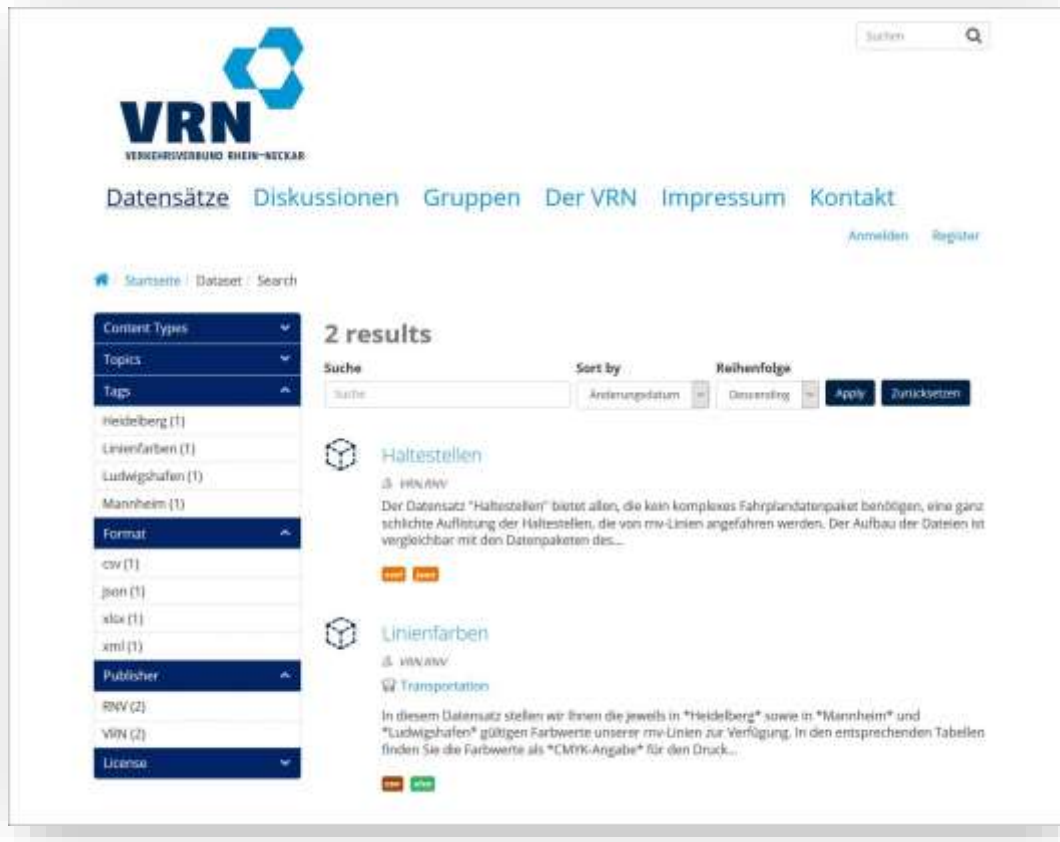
Suchen

VRN
VERKEHRSVERBUND RHEIN-NECKAR

Datensätze Diskussionen Gruppen Der VRN Impressum Kontakt

Anmelden Register

Startseite / Dataset / Search

Content Types
Topics
Tags
Heidelberg (1)
Linienfarben (1)
Ludwigshafen (1)
Mannheim (1)
Format
csv (1)
json (1)
xlsx (1)
xml (1)
Publisher
RNV (2)
VRN (2)
License

2 results

Suche
Suche
Sort by
Änderungsdatum
Reihenfolge
Descending
Apply
Zurücksetzen

Haltestellen
VRN,RNV
Der Datensatz "Haltestellen" bietet allen, die kein komplexes Fahrplandatenpaket benötigen, eine ganz schlichte Auflistung der Haltestellen, die von rnv-Linien angefahren werden. Der Aufbau der Dateien ist vergleichbar mit den Datenpaketen des...
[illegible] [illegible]

Linienfarben
VRN,RNV
Transportation
In diesem Datensatz stellen wir Ihnen die jeweils in *Heidelberg* sowie in *Mannheim* und *Ludwigshafen* gültigen Farbwerte unserer rnv-Linien zur Verfügung. In den entsprechenden Tabellen finden Sie die Farbwerte als *CMYK-Angabe* für den Druck...
csv xlsx